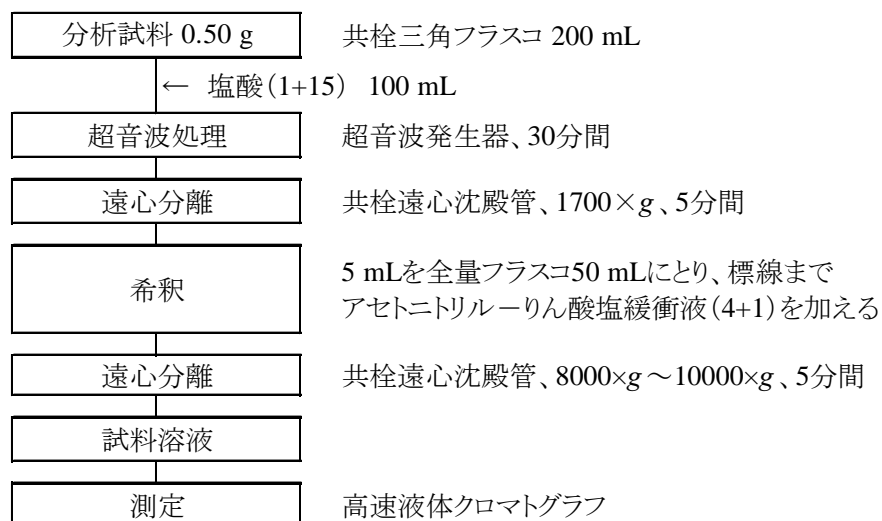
分析試料 0.50 g

共栓三角フラスコ 200 mL

← 塩酸（1+15） 100 mL

超音波処理

超音波発生器、30分間

遠心分離

共栓遠心沈殿管、1700×$g$、5分間

希釈

5 mLを全量フラスコ50 mLにとり、標線までアセトニトリル－りん酸塩緩衝液（4+1）を加える

遠心分離

共栓遠心沈殿管、8000×$g$～10000×$g$、5分間

試料溶液

測定

高速液体クロマトグラフ